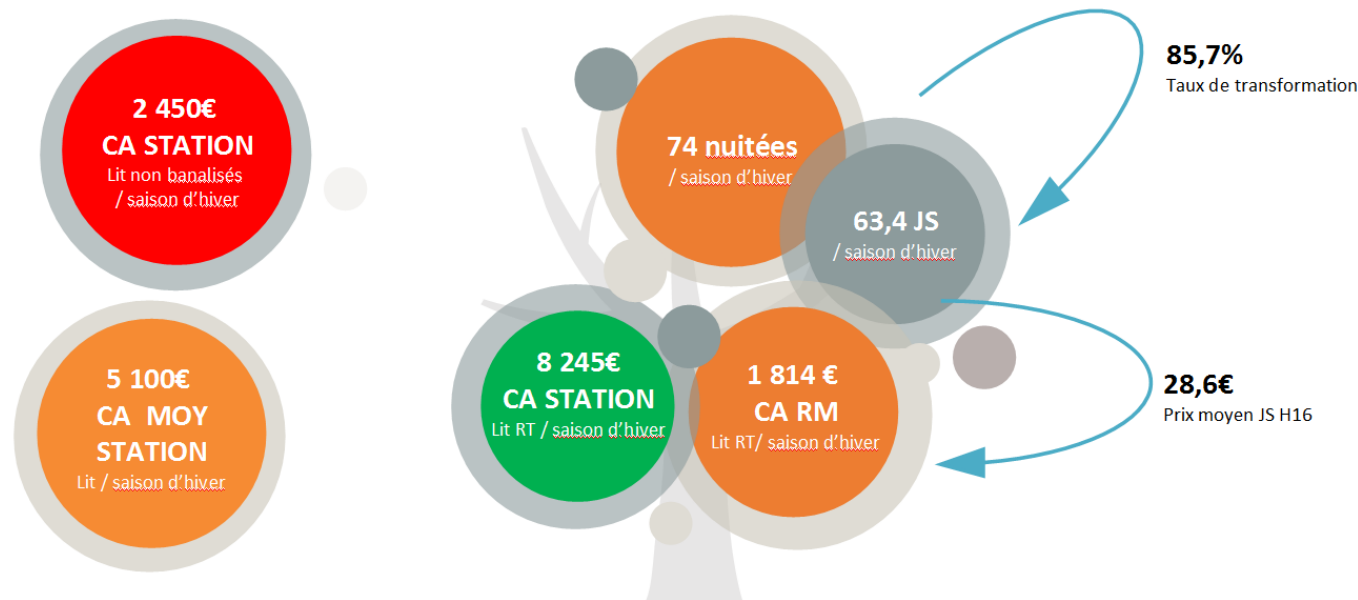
2 450€
CA STATION
Lit non banalisés
/ saison d'hiver

5 100€
CA MOY
STATION
Lit / saison d'hiver

74 nuitées
/ saison d'hiver

85,7%
Taux de transformation

63,4 JS
/ saison d'hiver

28,6€
Prix moyen JS H16

8 245€
CA STATION
Lit RT / saison d'hiver

1 814 €
CA RM
Lit RT/ saison d'hiver